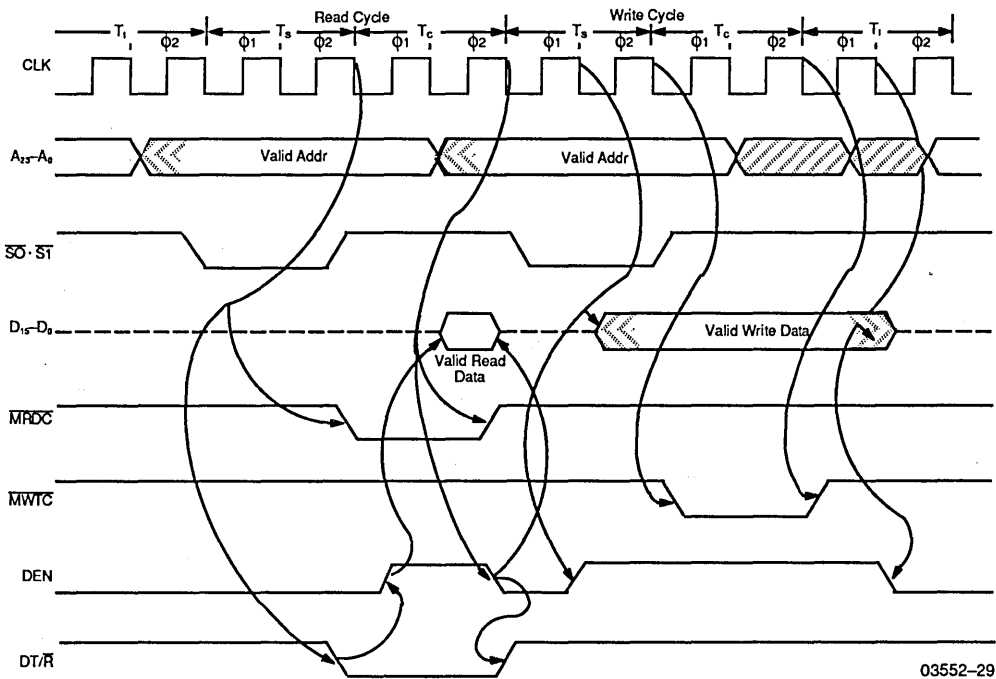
$T_i$ $\phi2$ $\phi1$ $T_s$ Read Cycle $\phi2$ $\phi1$ $T_c$ $\phi2$ $\phi1$ $T_s$ Write Cycle $\phi2$ $\phi1$ $T_c$ $\phi2$ $\phi1$ $T_i$ $\phi2$

CLK

$A_{23}$–$A_0$

Valid Addr

Valid Addr

$\overline{S0} \cdot \overline{S1}$

$D_{15}$–$D_0$

Valid Read Data

Valid Write Data

$\overline{MRDC}$

$\overline{MWTC}$

DEN

DT/$\overline{R}$

03552–29